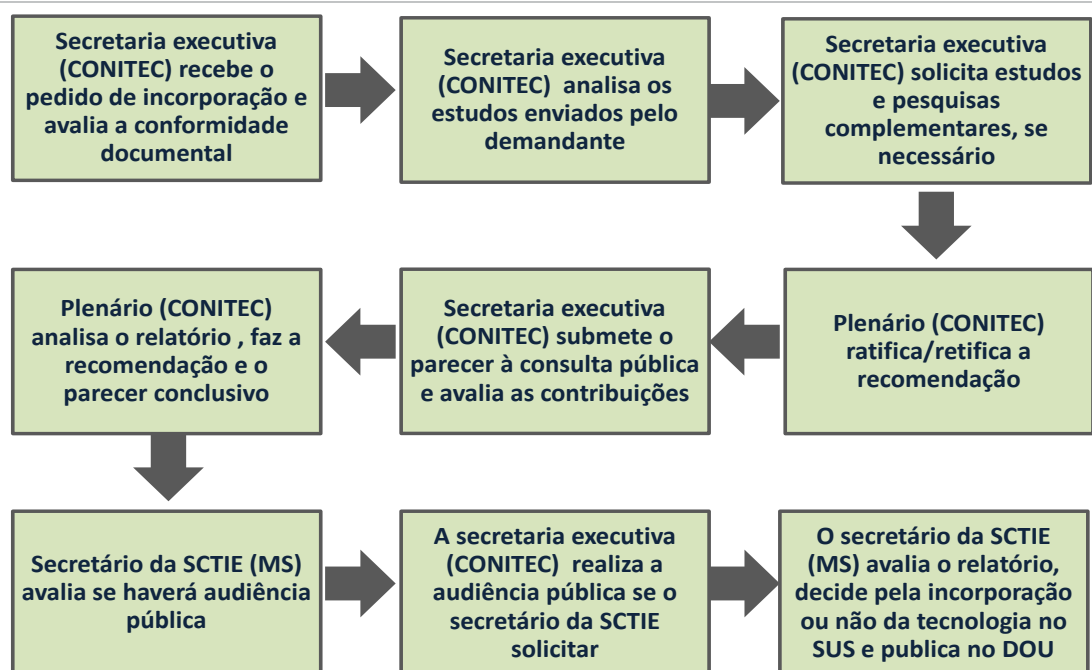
Secretaria executiva (CONITEC) recebe o pedido de incorporação e avalia a conformidade documental

Secretaria executiva (CONITEC) analisa os estudos enviados pelo demandante

Secretaria executiva (CONITEC) solicita estudos e pesquisas complementares, se necessário

Plenário (CONITEC) ratifica/retifica a recomendação

Secretaria executiva (CONITEC) submete o parecer à consulta pública e avalia as contribuições

Plenário (CONITEC) analisa o relatório , faz a recomendação e o parecer conclusivo

Secretário da SCTIE (MS) avalia se haverá audiência pública

A secretaria executiva (CONITEC) realiza a audiência pública se o secretário da SCTIE solicitar

O secretário da SCTIE (MS) avalia o relatório, decide pela incorporação ou não da tecnologia no SUS e publica no DOU